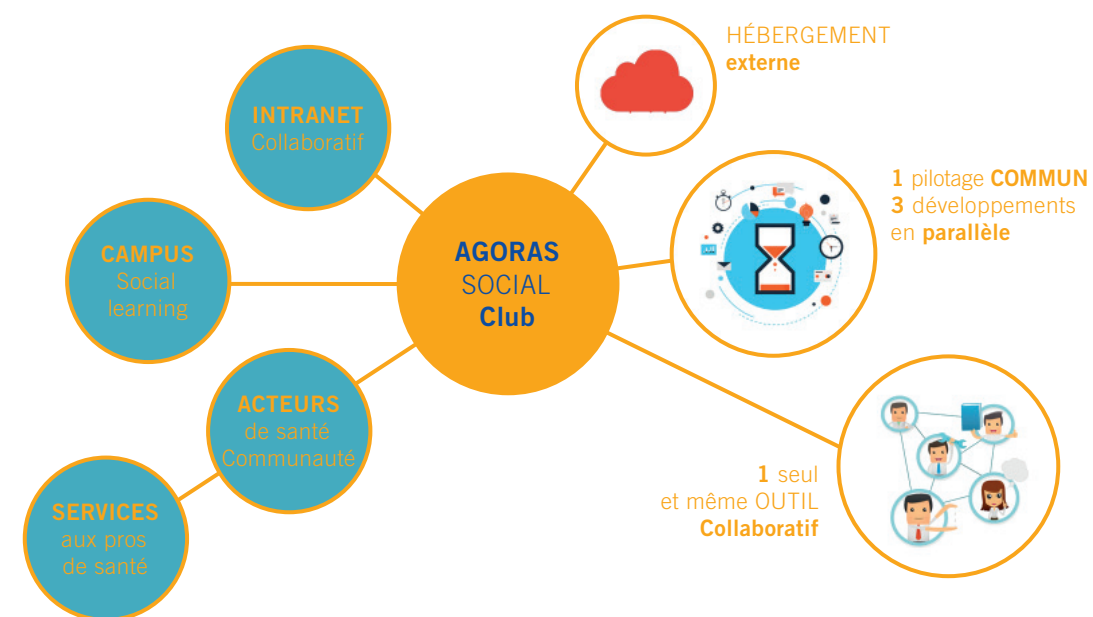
INTRANET
Collaboratif

CAMPUS
Social learning

ACTEURS
de santé
Communauté

SERVICES
aux pros de santé

AGORAS
SOCIAL
Club

HÉBERGEMENT
externe

1 pilotage COMMUN
3 développements en parallèle

1 seul
et même OUTIL
Collaboratif